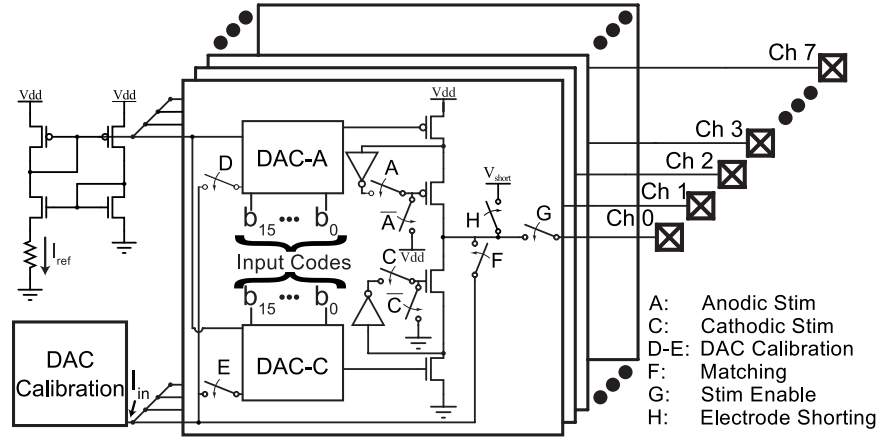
Vdd
Vdd
$I_{ref}$
DAC Calibration
$I_{in}$
D
DAC-A
$b_{15} \cdots b_0$
Input Codes
$b_{15} \cdots b_0$
E
DAC-C
Vdd
A
$\overline{A}$
C
$\overline{Vdd}$
$\overline{C}$
$V_{short}$
H
F
G
Ch 7
Ch 3
Ch 2
Ch 1
Ch 0
A: Anodic Stim
C: Cathodic Stim
D-E: DAC Calibration
F: Matching
G: Stim Enable
H: Electrode Shorting